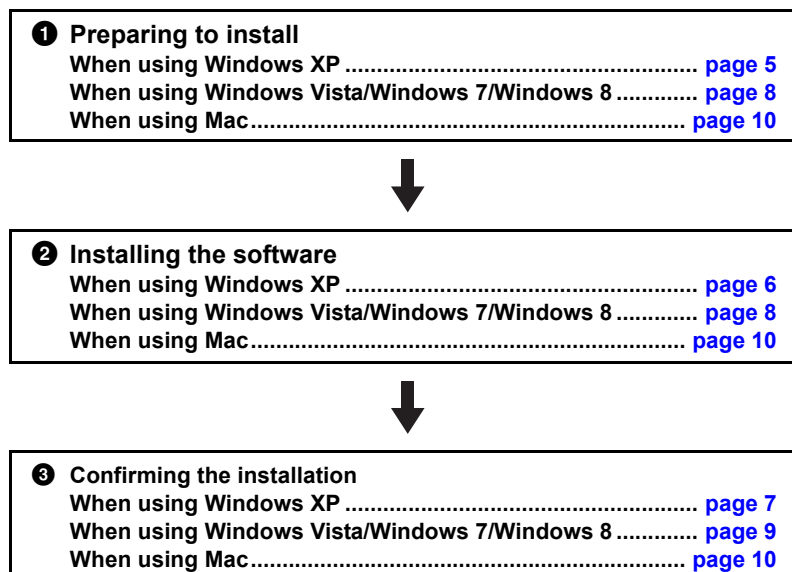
❶ Preparing to install
When using Windows XP ........................................................ page 5
When using Windows Vista/Windows 7/Windows 8 ............ page 8
When using Mac.................................................................... page 10

❷ Installing the software
When using Windows XP ........................................................ page 6
When using Windows Vista/Windows 7/Windows 8 ............ page 8
When using Mac.................................................................... page 10

❸ Confirming the installation
When using Windows XP ........................................................ page 7
When using Windows Vista/Windows 7/Windows 8 ............ page 9
When using Mac.................................................................... page 10